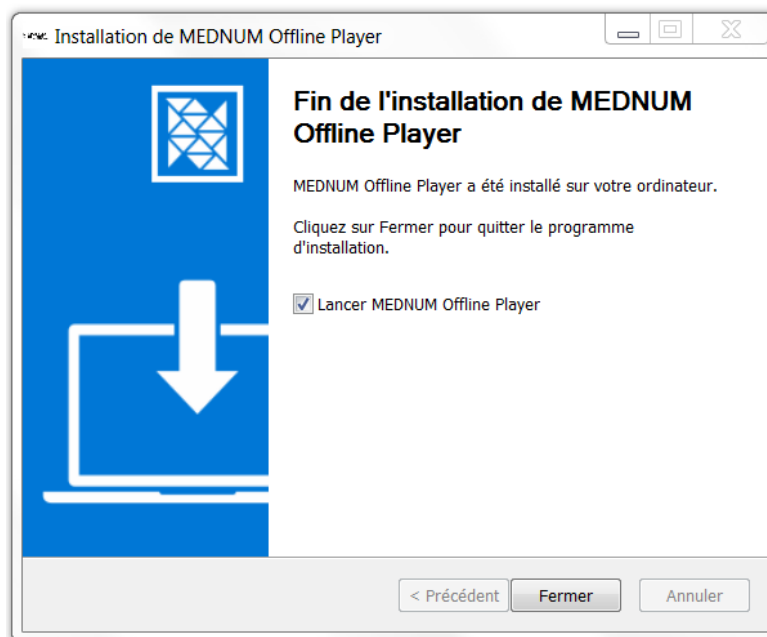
Installation de MEDNUM Offline Player

Fin de l'installation de MEDNUM Offline Player

MEDNUM Offline Player a été installé sur votre ordinateur.

Cliquez sur Fermer pour quitter le programme d'installation.

Lancer MEDNUM Offline Player

< Précédent
Fermer
Annuler